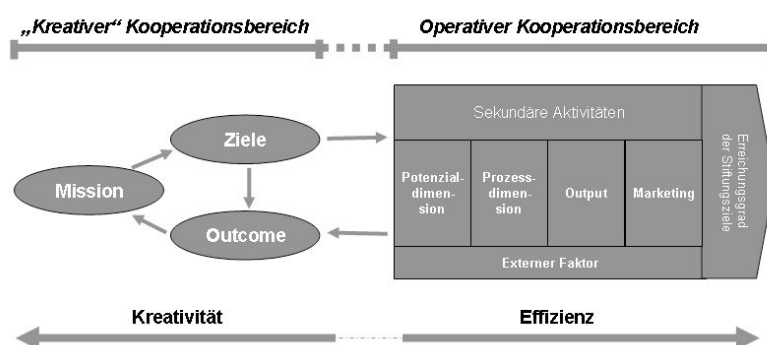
„Kreativer“ Kooperationsbereich

Operativer Kooperationsbereich

Mission

Ziele

Outcome

Sekundäre Aktivitäten

Potenzialdimension

Prozessdimension

Output

Marketing

Externer Faktor

Erreichungsgrad der Stiftungsziele

Kreativität

Effizienz